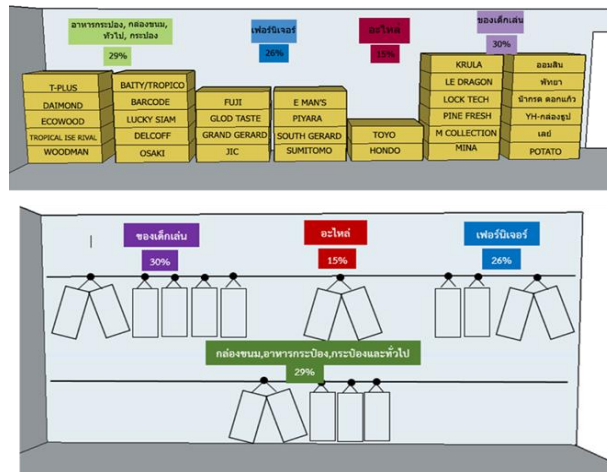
อาหารกระป๋อง, กล่องขนม, ทั่วไป, กระป๋อง
29%

เฟอร์นิเจอร์
26%

อะไหล่
15%

ของเด็กเล่น
30%

T-PLUS
DAIMOND
ECOWOOD
TROPICAL ISE RIVAL
WOODMAN

BAITY/TROPICO
BARCODE
LUCKY SIAM
DELCOFF
OSAKI

FUJI
GLOD TASTE
GRAND GERARD
JIC

E MAN'S
PIYARA
SOUTH GERARD
SUMITOMO

TOYO
HONDO

KRULA
LE DRAGON
LOCK TECH
PINE FRESH
M COLLECTION
MINA

ออมสิน
พัทยา
ฉ้ากรด คลองแก้ว
YH-กล่องชูป
เลย์
POTATO

ของเด็กเล่น
30%

อะไหล่
15%

เฟอร์นิเจอร์
26%

กล่องขนม,อาหารกระป๋อง,กระป๋องและทั่วไป
29%